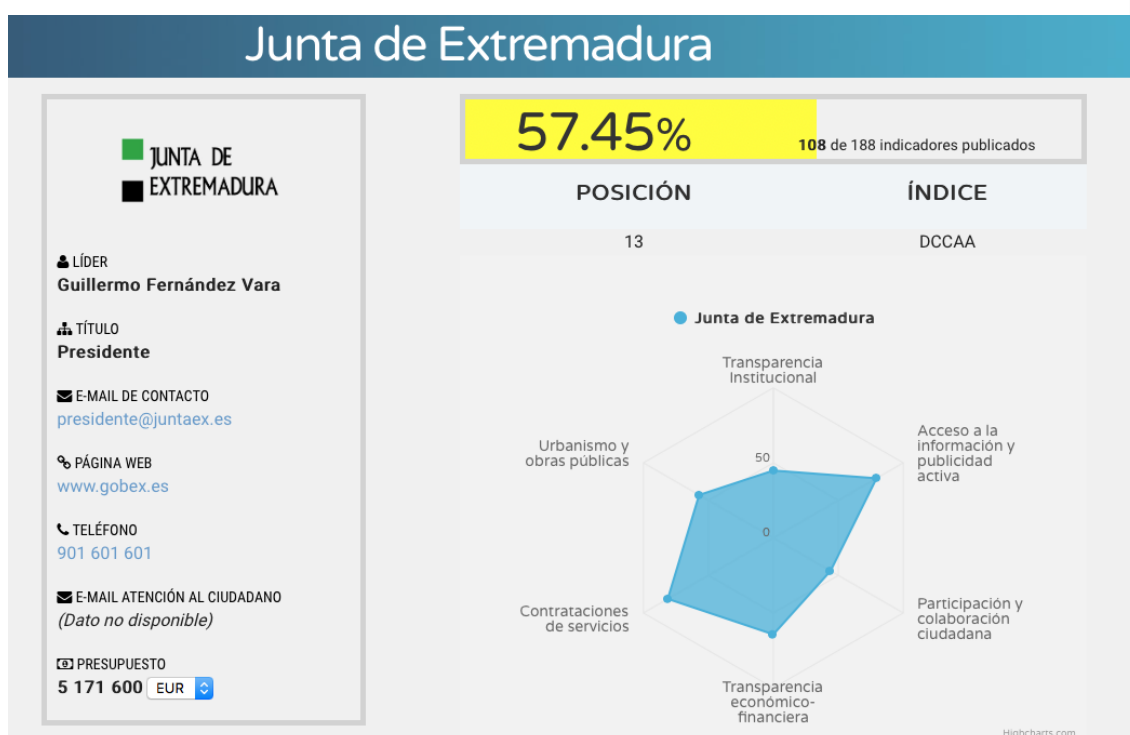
Junta de Extremadura

JUNTA DE
EXTREMADURA

LÍDER
Guillermo Fernández Vara

TÍTULO
Presidente

E-MAIL DE CONTACTO
presidente@juntaex.es

PÁGINA WEB
www.gobex.es

TELÉFONO
901 601 601

E-MAIL ATENCIÓN AL CIUDADANO
(Dato no disponible)

PRESUPUESTO
5 171 600 EUR

57.45%

108 de 188 indicadores publicados

| POSICIÓN | ÍNDICE |
|---|---|
| 13 | DCCAA |

Junta de Extremadura

Transparencia Institucional

Acceso a la información y publicidad activa

Participación y colaboración ciudadana

Transparencia económico-financiera

Contrataciones de servicios

Urbanismo y obras públicas

50

0

Highcharts.com